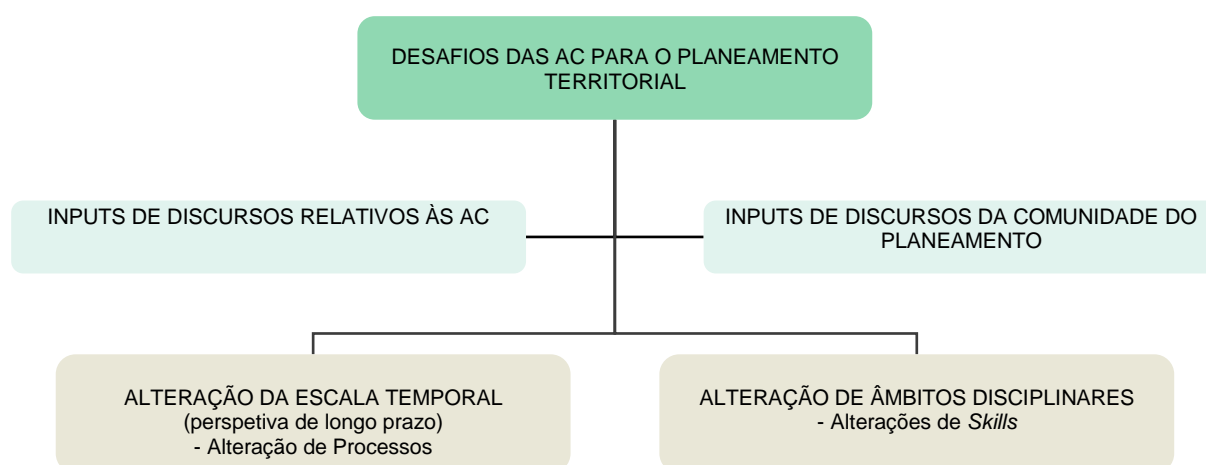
DESAFIOS DAS AC PARA O PLANEAMENTO TERRITORIAL

INPUTS DE DISCURSOS RELATIVOS ÀS AC

INPUTS DE DISCURSOS DA COMUNIDADE DO PLANEAMENTO

ALTERAÇÃO DA ESCALA TEMPORAL
(perspetiva de longo prazo)
- Alteração de Processos

ALTERAÇÃO DE ÂMBITOS DISCIPLINARES
- Alterações de Skills